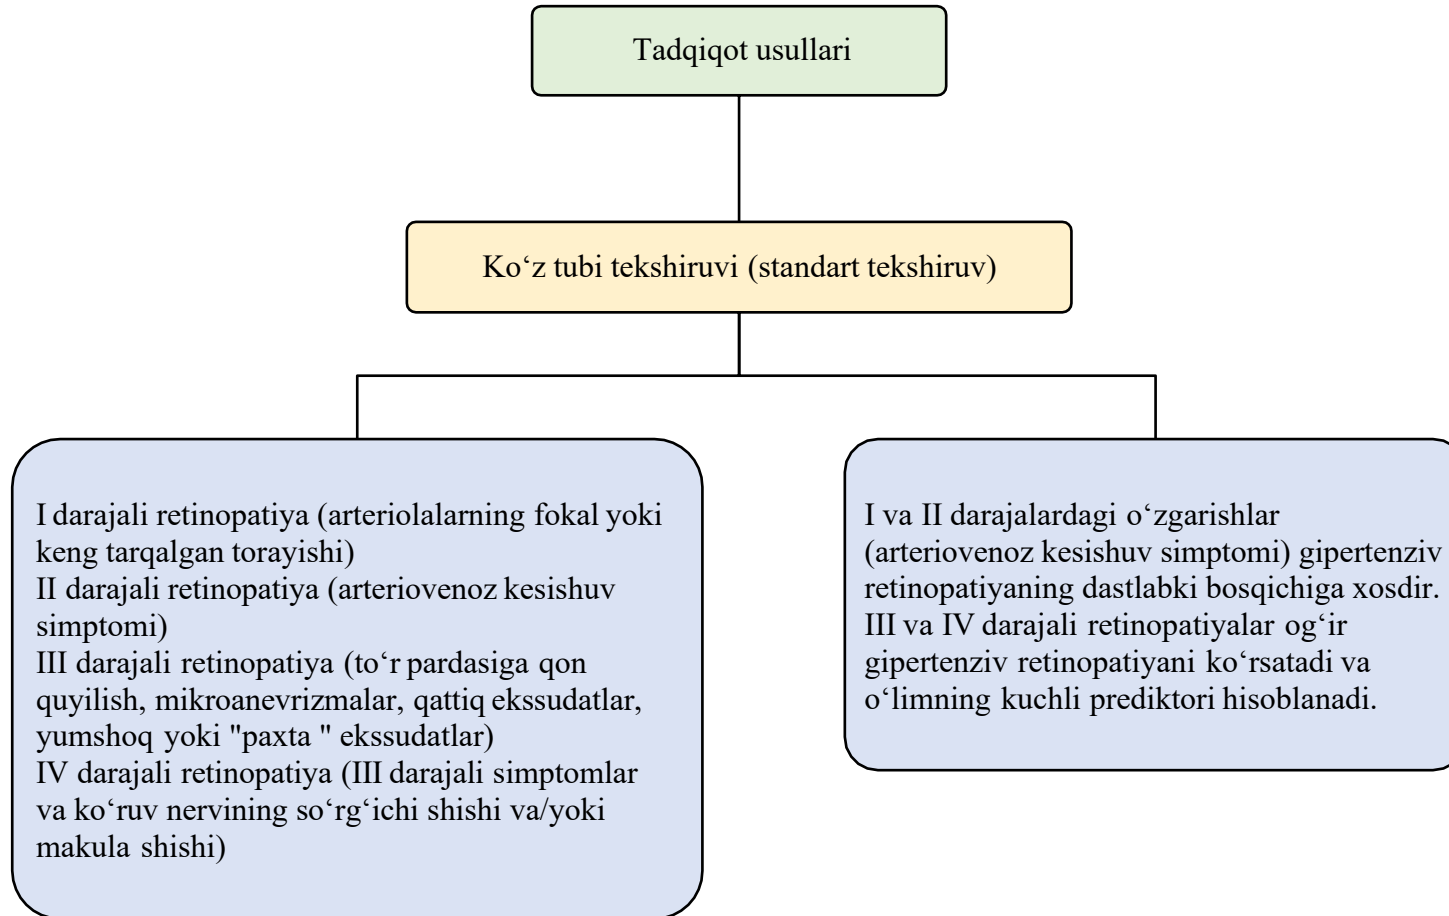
Tadqiqot usullari

Ko‘z tubi tekshiruvi (standart tekshiruv)

I darajali retinopatiya (arteriolalarning fokal yoki keng tarqalgan torayishi)
II darajali retinopatiya (arteriovenoz kesishuv simptomi)
III darajali retinopatiya (to‘r pardasiga qon quyilish, mikroanevrizmalar, qattiq ekssudatlar, yumshoq yoki "paxta " ekssudatlar)
IV darajali retinopatiya (III darajali simptomlar va ko‘ruv nervining so‘rg‘ichi shishi va/yoki makula shishi)

I va II darajalardagi o‘zgarishlar (arteriovenoz kesishuv simptomi) gipertenziv retinopatiyaning dastlabki bosqichiga xosdir. III va IV darajali retinopatiyalar og‘ir gipertenziv retinopatiyani ko‘rsatadi va o‘limning kuchli prediktori hisoblanadi.